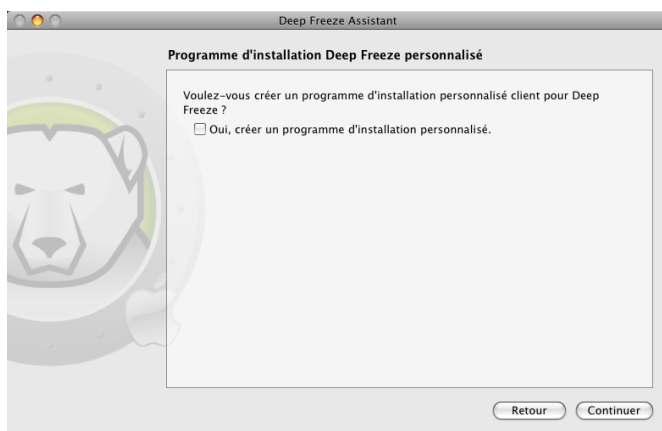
Deep Freeze Assistant

Programme d'installation Deep Freeze personnalisé

Voulez-vous créer un programme d'installation personnalisé client pour Deep Freeze ?

Oui, créer un programme d'installation personnalisé.

Retour

Continuer